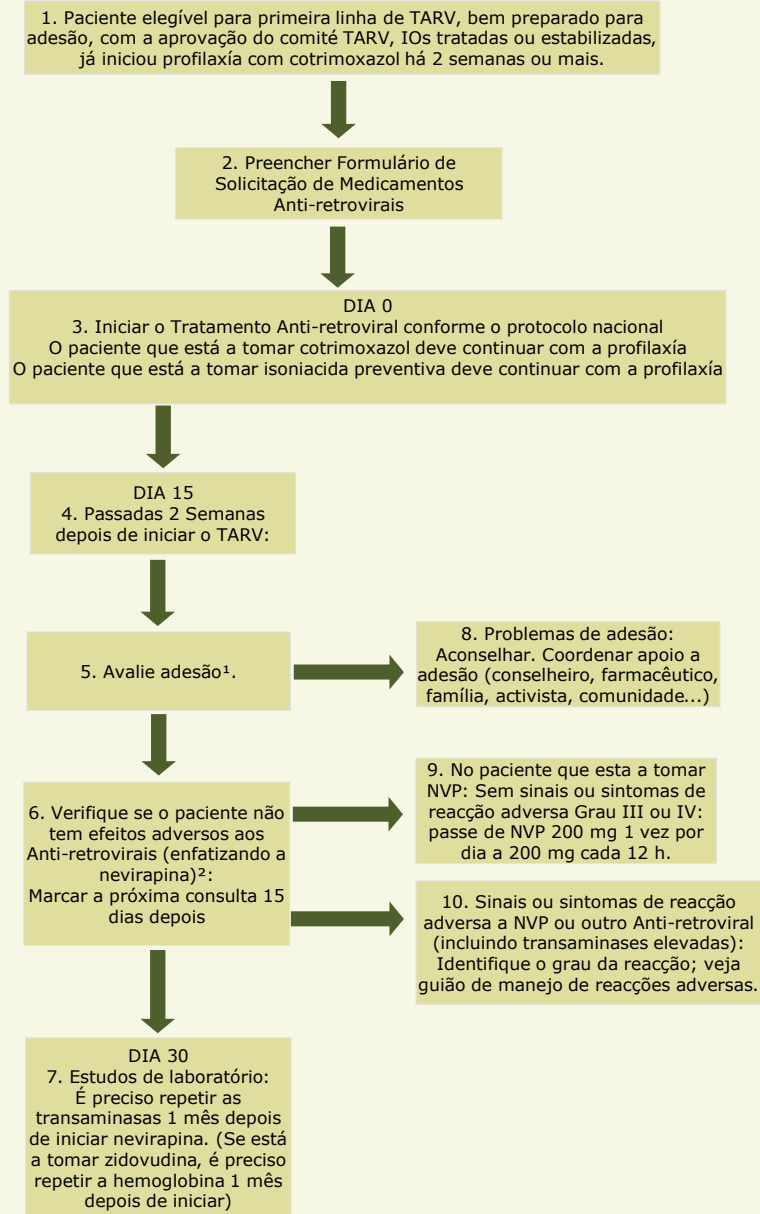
1. Paciente elegível para primeira linha de TARV, bem preparado para adesão, com a aprovação do comité TARV, IOs tratadas ou estabilizadas, já iniciou profilaxía com cotrimoxazol há 2 semanas ou mais.

2. Preencher Formulário de Solicitação de Medicamentos Anti-retrovirais

DIA 0
3. Iniciar o Tratamento Anti-retroviral conforme o protocolo nacional
O paciente que está a tomar cotrimoxazol deve continuar com a profilaxía
O paciente que está a tomar isoniacida preventiva deve continuar com a profilaxía

DIA 15
4. Passadas 2 Semanas depois de iniciar o TARV:

5. Avalie adesão¹.

8. Problemas de adesão: Aconselhar. Coordenar apoio a adesão (conselheiro, farmacêutico, família, activista, comunidade...)

6. Verifique se o paciente não tem efeitos adversos aos Anti-retrovirais (enfatizando a nevirapina)²:
Marcar a próxima consulta 15 dias depois

9. No paciente que esta a tomar NVP: Sem sinais ou sintomas de reacção adversa Grau III ou IV: passe de NVP 200 mg 1 vez por dia a 200 mg cada 12 h.

10. Sinais ou sintomas de reacção adversa a NVP ou outro Anti-retroviral (incluindo transaminases elevadas): Identifique o grau da reacção; veja guião de manejo de reacções adversas.

DIA 30
7. Estudos de laboratório:
É preciso repetir as transaminasas 1 mês depois de iniciar nevirapina. (Se está a tomar zidovudina, é preciso repetir a hemoglobina 1 mês depois de iniciar)